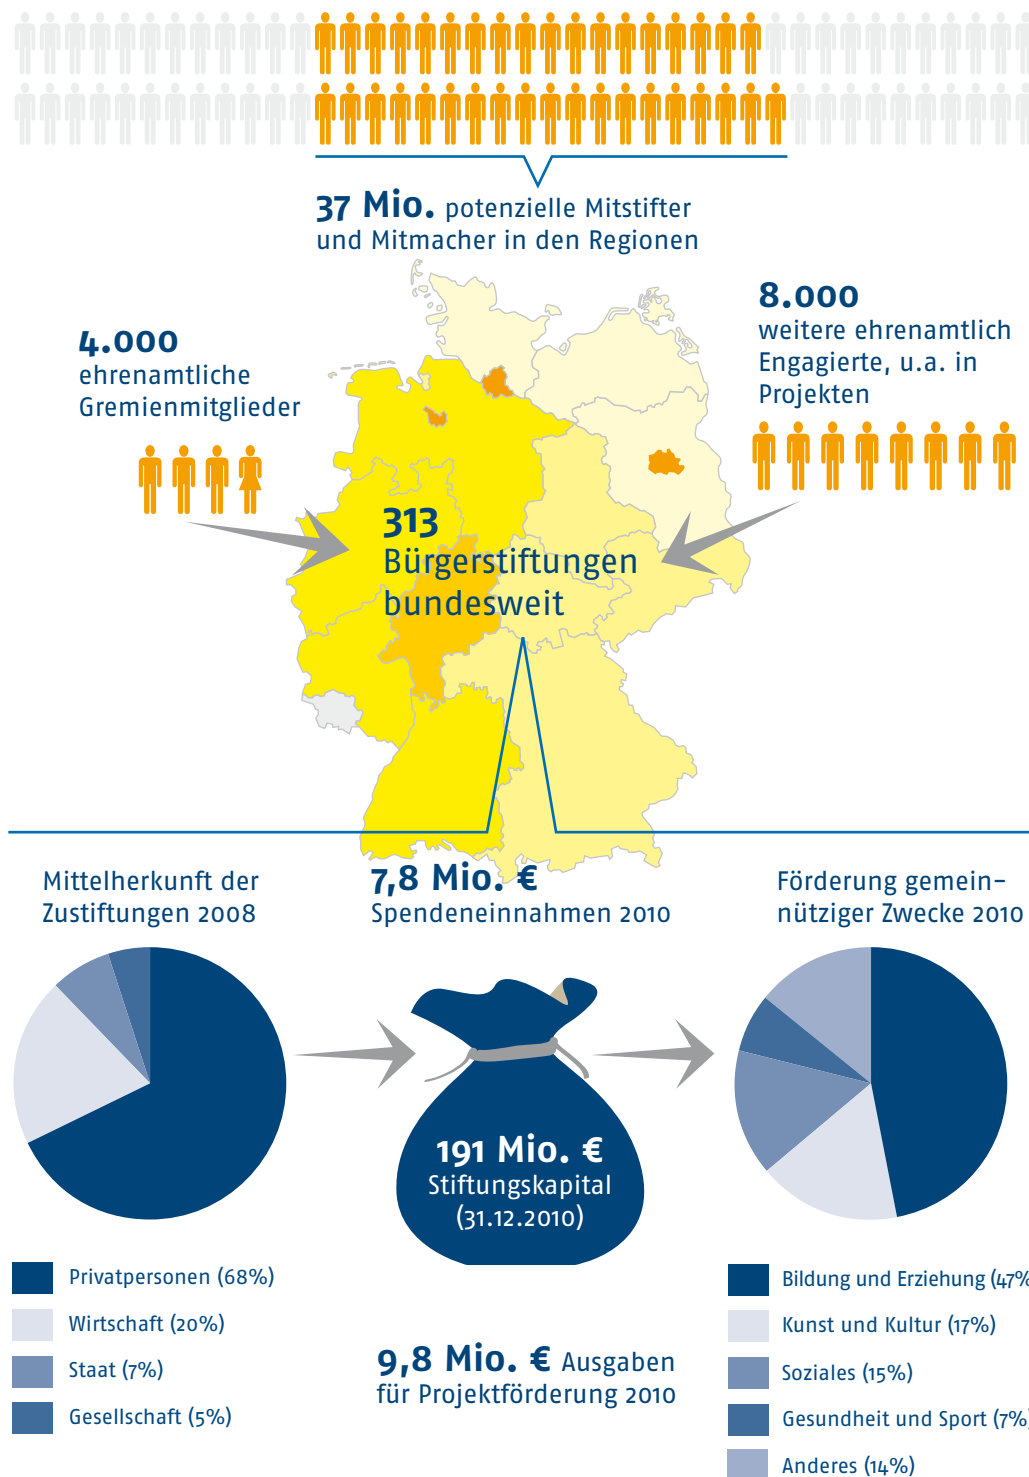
37 Mio. potenzielle Mitstifter und Mitmacher in den Regionen

4.000 ehrenamtliche Gremienmitglieder

8.000 weitere ehrenamtlich Engagierte, u.a. in Projekten

313 Bürgerstiftungen bundesweit

Mittelherkunft der Zustiftungen 2008

7,8 Mio. € Spendeneinnahmen 2010

Förderung gemeinnütziger Zwecke 2010

191 Mio. € Stiftungskapital (31.12.2010)

Privatpersonen (68%)
Wirtschaft (20%)
Staat (7%)
Gesellschaft (5%)

9,8 Mio. € Ausgaben für Projektförderung 2010

Bildung und Erziehung (47%
Kunst und Kultur (17%)
Soziales (15%)
Gesundheit und Sport (7%)
Anderes (14%)